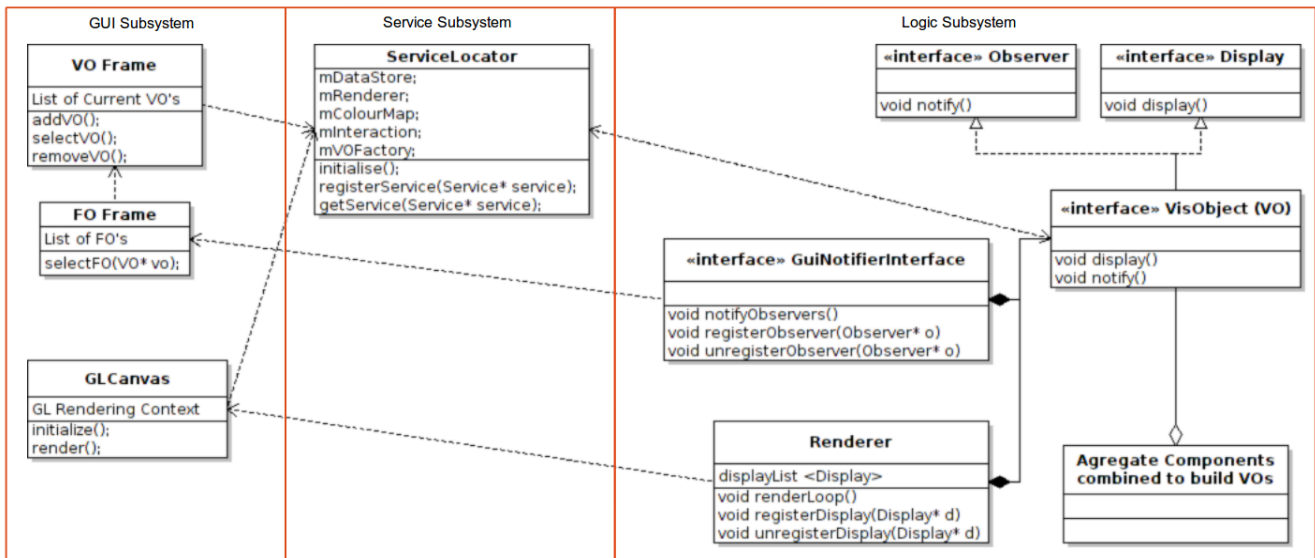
GUI Subsystem

VO Frame

List of Current VO's

addVO();
selectVO();
removeVO();

FO Frame

List of FO's

selectFO(VO* vo);

GLCanvas

GL Rendering Context

initialize();
render();

Service Subsystem

ServiceLocator

mDataStore;
mRenderer;
mColourMap;
mInteraction;
mVOFactory;

initialise();
registerService(Service* service);
getService(Service* service);

Logic Subsystem

«interface» Observer

void notify()

«interface» Display

void display()

«interface» VisObject (VO)

void display()
void notify()

«interface» GuiNotifierInterface

void notifyObservers()
void registerObserver(Observer* o)
void unregisterObserver(Observer* o)

Renderer

displayList <Display>

void renderLoop()
void registerDisplay(Display* d)
void unregisterDisplay(Display* d)

Agregate Components combined to build VOs